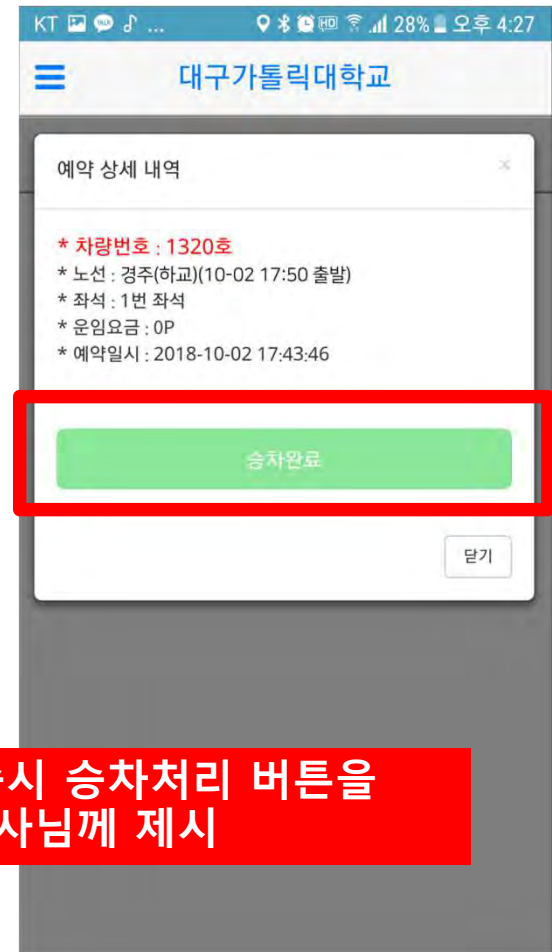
KT ... 28% 오후 4:27

대구가톨릭대학교

예약 상세 내역

×

* 차량번호 : 1320호
* 노선 : 경주(하교)(10-02 17:50 출발)
* 좌석 : 1번 좌석
* 운임요금 : 0P
* 예약일시 : 2018-10-02 17:43:46

승차완료

닫기

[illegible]시 승차처리 버튼을
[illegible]사님께 제시